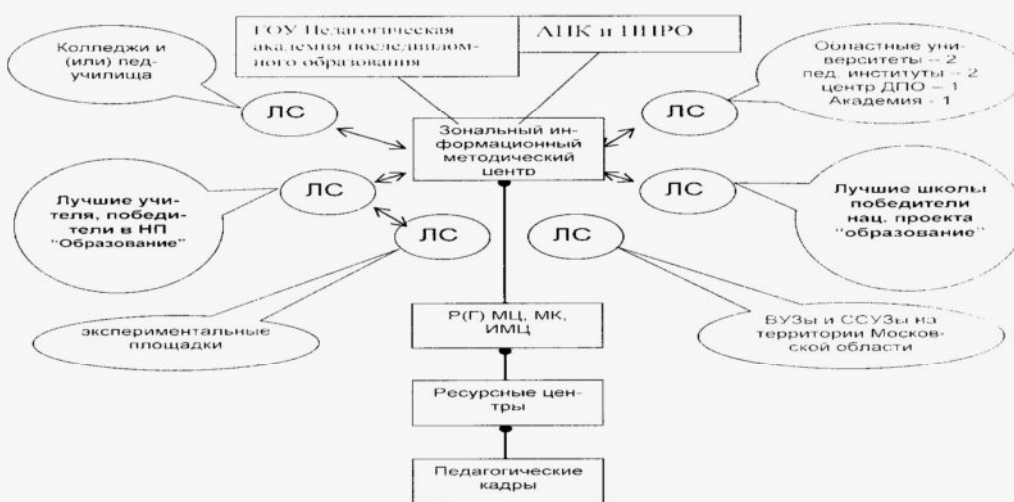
ГОУ Педагогическая академия последипломного образования

АПК и ППРО

Колледжи и (или) педучилища

ЛС

Областные университеты – 2 пед. институты – 2 центр ДПО – 1 Академия - 1

ЛС

Зональный информационный методический центр

Лучшие учителя, победители в НП "Образование"

ЛС

ЛС

Лучшие школы победители нац. проекта "образование"

ЛС

ЛС

экспериментальные площадки

Р(Г) МЦ, МК, ИМЦ

ВУЗы и ССУЗы на территории Московской области

Ресурсные центры

Педагогические кадры